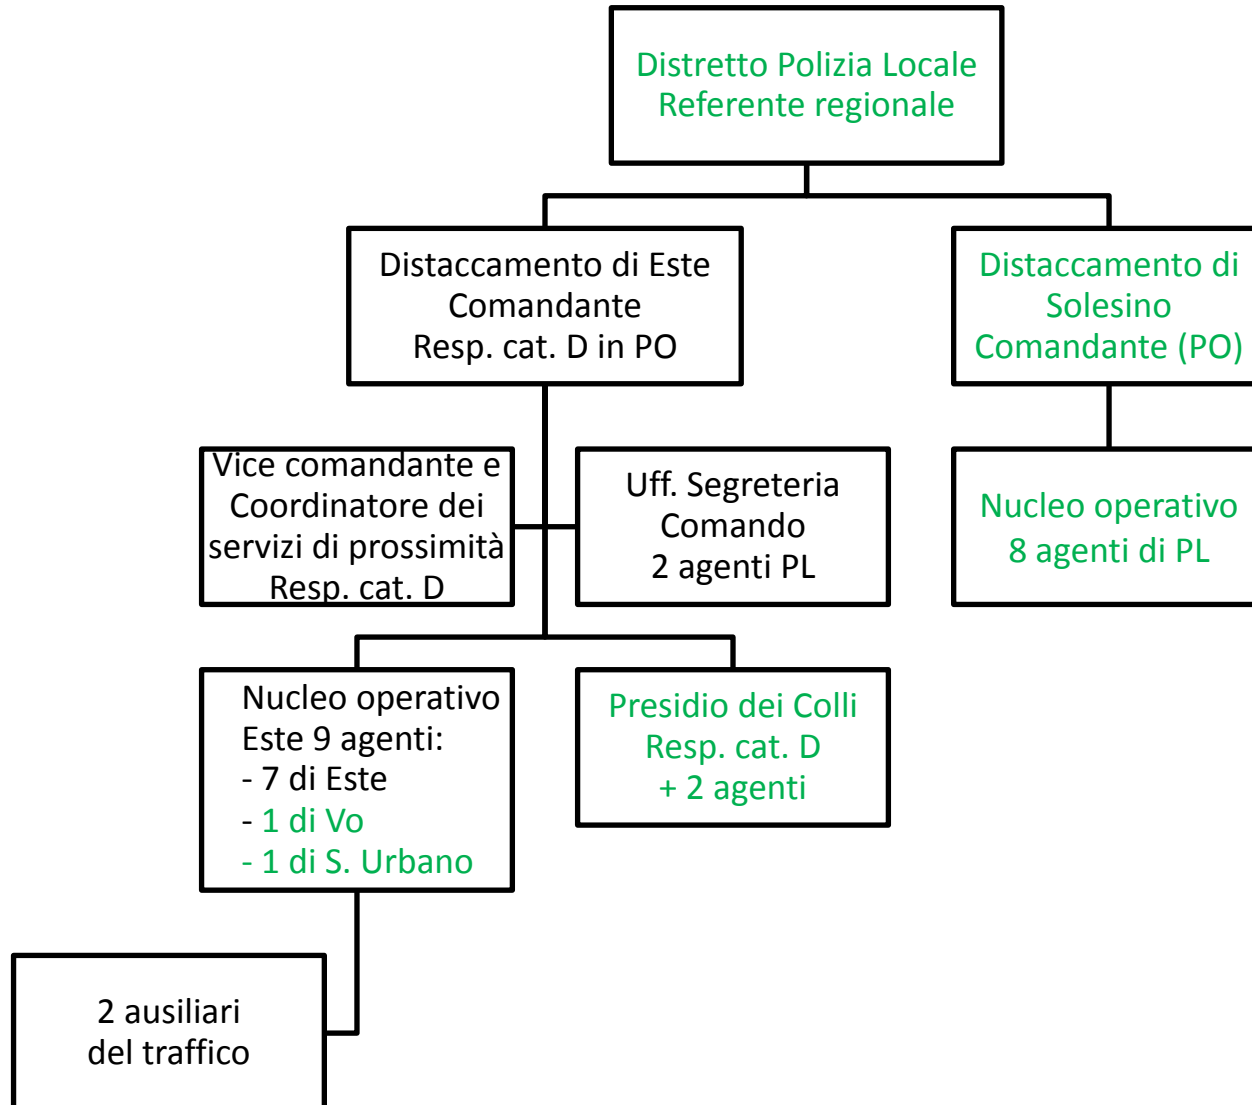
Distretto Polizia Locale
Referente regionale

Distaccamento di Este
Comandante
Resp. cat. D in PO

Distaccamento di
Solesino
Comandante (PO)

Vice comandante e
Coordinatore dei
servizi di prossimità
Resp. cat. D

Uff. Segreteria
Comando
2 agenti PL

Nucleo operativo
8 agenti di PL

Nucleo operativo
Este 9 agenti:
- 7 di Este
- 1 di Vo
- 1 di S. Urbano

Presidio dei Colli
Resp. cat. D
+ 2 agenti

2 ausiliari
del traffico